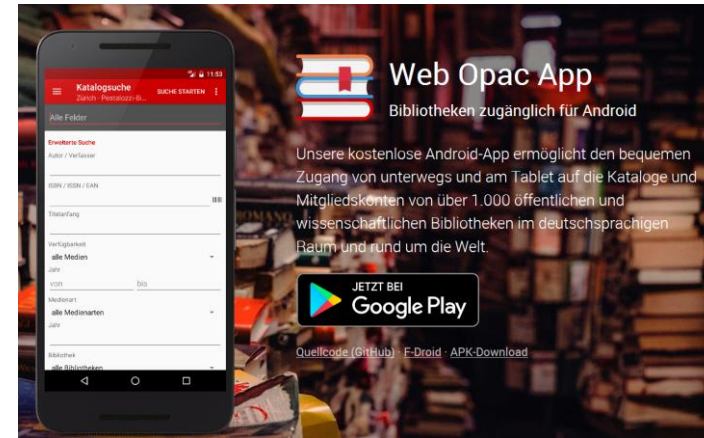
11:53
Katalogsuche
Zürich - Pestalozzi-Bi...
SUCHE STARTEN
Alle Felder
Erweiterte Suche
Autor / Verfasser
ISBN / ISSN / EAN
Titelanfang
Verfügbarkeit
alle Medien
Jahr
von
bis
Medienart
alle Medienarten
Jahr
Bibliothek
alle Bibliotheken

Web Opac App
Bibliotheken zugänglich für Android

Unsere kostenlose Android-App ermöglicht den bequemen Zugang von unterwegs und am Tablet auf die Kataloge und Mitgliedskonten von über 1.000 öffentlichen und wissenschaftlichen Bibliotheken im deutschsprachigen Raum und rund um die Welt.

JETZT BEI
Google Play

Quellcode (GitHub) · F-Droid · APK-Download